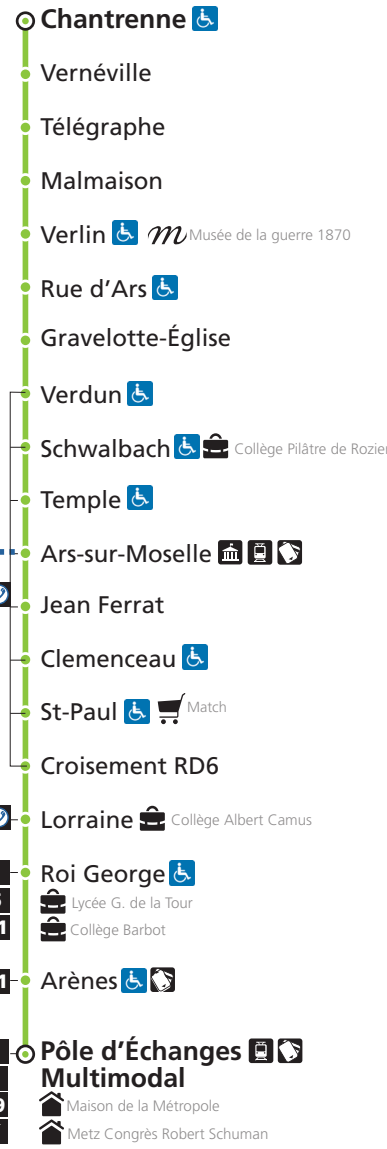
Chantrenne

Vernéville

Télégraphe

Malmaison

Verlin Musée de la guerre 1870

Rue d'Ars

Gravelotte-Église

Verdun

Schwalbach Collège Pilâtre de Rozier

Temple

Ars-sur-Moselle

Jean Ferrat

Clemenceau

St-Paul Match

Croisement RD6

Lorraine Collège Albert Camus

Roi George
Lycée G. de la Tour
Collège Barbot

Arènes

Pôle d'Échanges Multimodal
Maison de la Métropole
Metz Congrès Robert Schuman